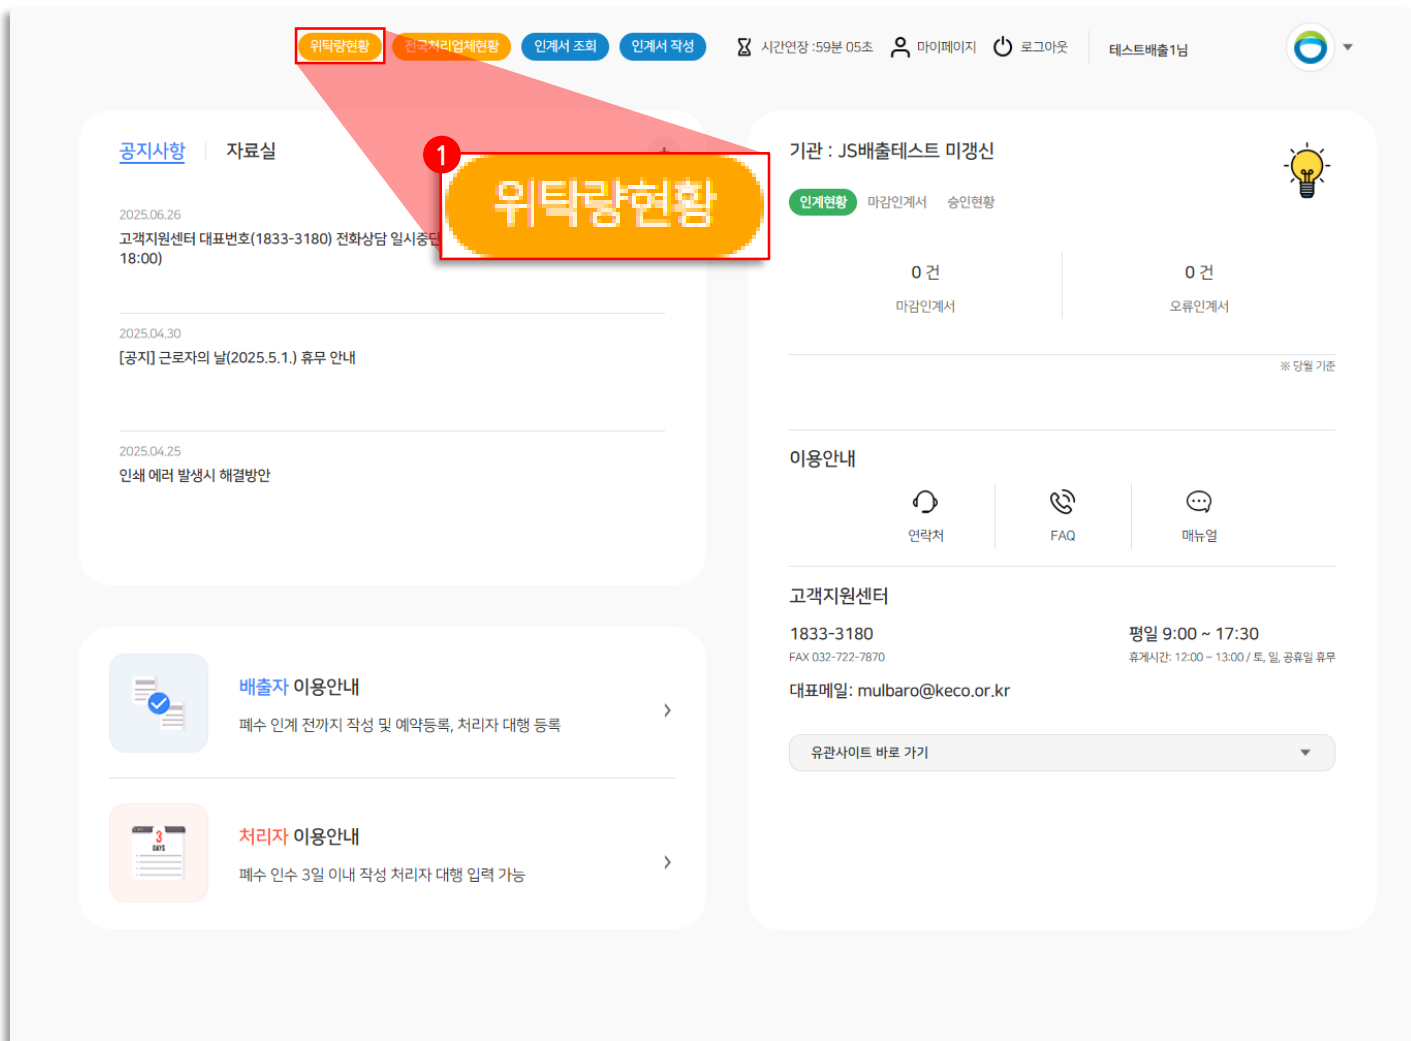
위탁량현황 전국처리업체현황 인계서 조회 인계서 작성 시간연장 :59분 05초 마이페이지 로그아웃 테스트배출1님

1 위탁량현황

공지사항 자료실

2025.06.26
고객지원센터 대표번호(1833-3180) 전화상담 일시중단 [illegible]
18:00)

2025.04.30
[공지] 근로자의 날(2025.5.1.) 휴무 안내

2025.04.25
인쇄 에러 발생시 해결방안

배출자 이용안내
폐수 인계 전자지 작성 및 예약등록, 처리자 대행 등록

처리자 이용안내
폐수 인수 3일 이내 작성 처리자 대행 입력 가능

기관 : JS배출테스트 미갱신

인계현황 마감인계서 승인현황

0 건
마감인계서

0 건
오류인계서

※ 당월 기준

이용안내

연락처 FAQ 매뉴얼

고객지원센터

1833-3180
FAX 032-722-7870

평일 9:00 ~ 17:30
휴게시간: 12:00 ~ 13:00 / 토, 일, 공휴일 휴무

대표메일: mulbaro@keco.or.kr

유관사이트 바로 가기